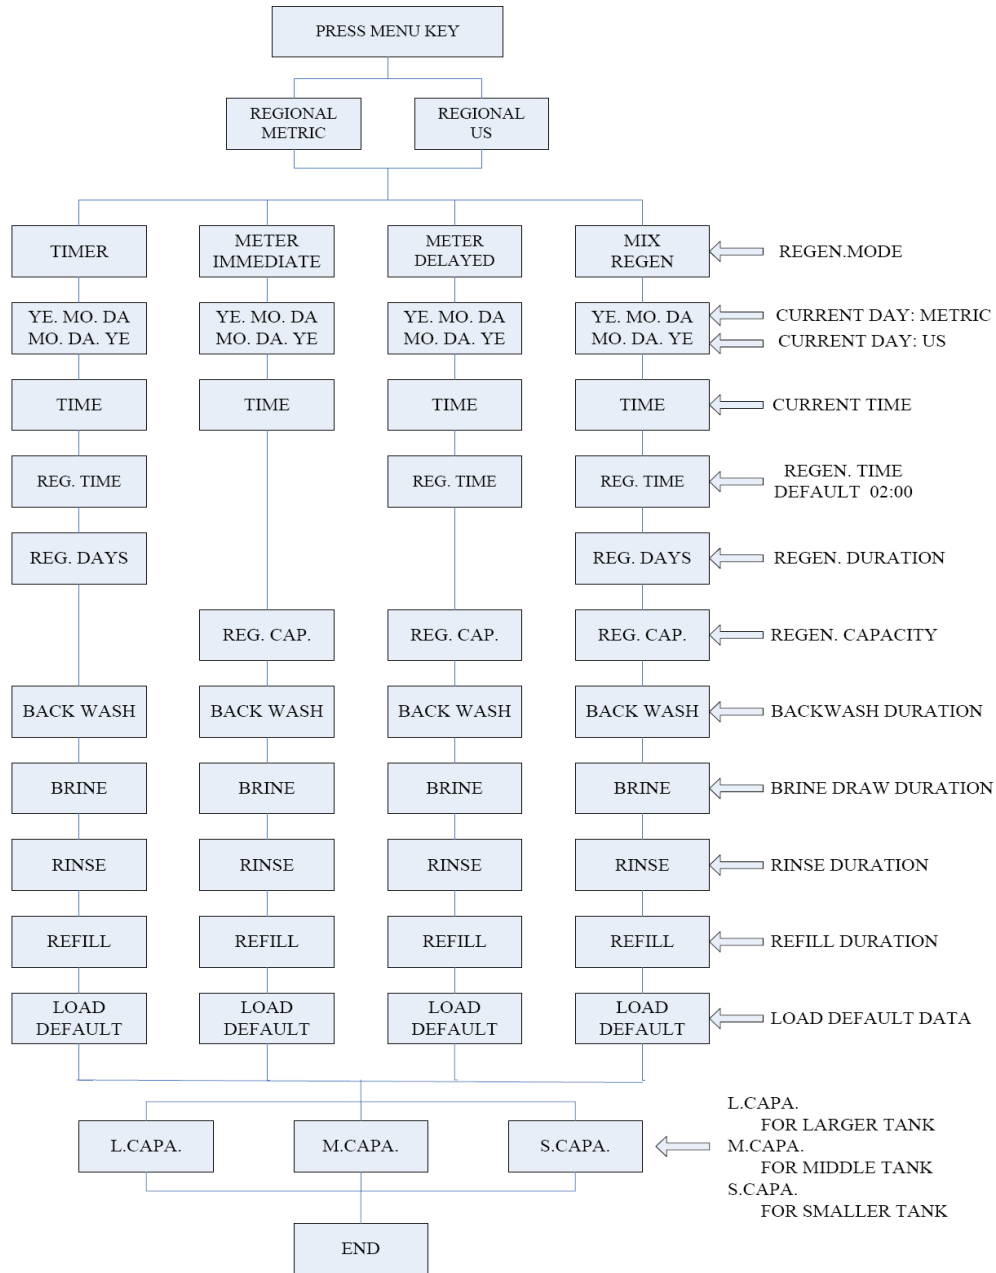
PRESS MENU KEY

REGIONAL METRIC

REGIONAL US

TIMER

YE. MO. DA
MO. DA. YE

TIME

REG. TIME

REG. DAYS

BACK WASH

BRINE

RINSE

REFILL

LOAD DEFAULT

METER IMMEDIATE

YE. MO. DA
MO. DA. YE

TIME

REG. CAP.

BACK WASH

BRINE

RINSE

REFILL

LOAD DEFAULT

METER DELAYED

YE. MO. DA
MO. DA. YE

TIME

REG. TIME

REG. CAP.

BACK WASH

BRINE

RINSE

REFILL

LOAD DEFAULT

MIX REGEN

YE. MO. DA
MO. DA. YE

TIME

REG. TIME

REG. DAYS

REG. CAP.

BACK WASH

BRINE

RINSE

REFILL

LOAD DEFAULT

REGEN.MODE

CURRENT DAY: METRIC
CURRENT DAY: US

CURRENT TIME

REGEN. TIME
DEFAULT 02:00

REGEN. DURATION

REGEN. CAPACITY

BACKWASH DURATION

BRINE DRAW DURATION

RINSE DURATION

REFILL DURATION

LOAD DEFAULT DATA

L.CAPA.

M.CAPA.

S.CAPA.

L.CAPA.
FOR LARGER TANK
M.CAPA.
FOR MIDDLE TANK
S.CAPA.
FOR SMALLER TANK

END